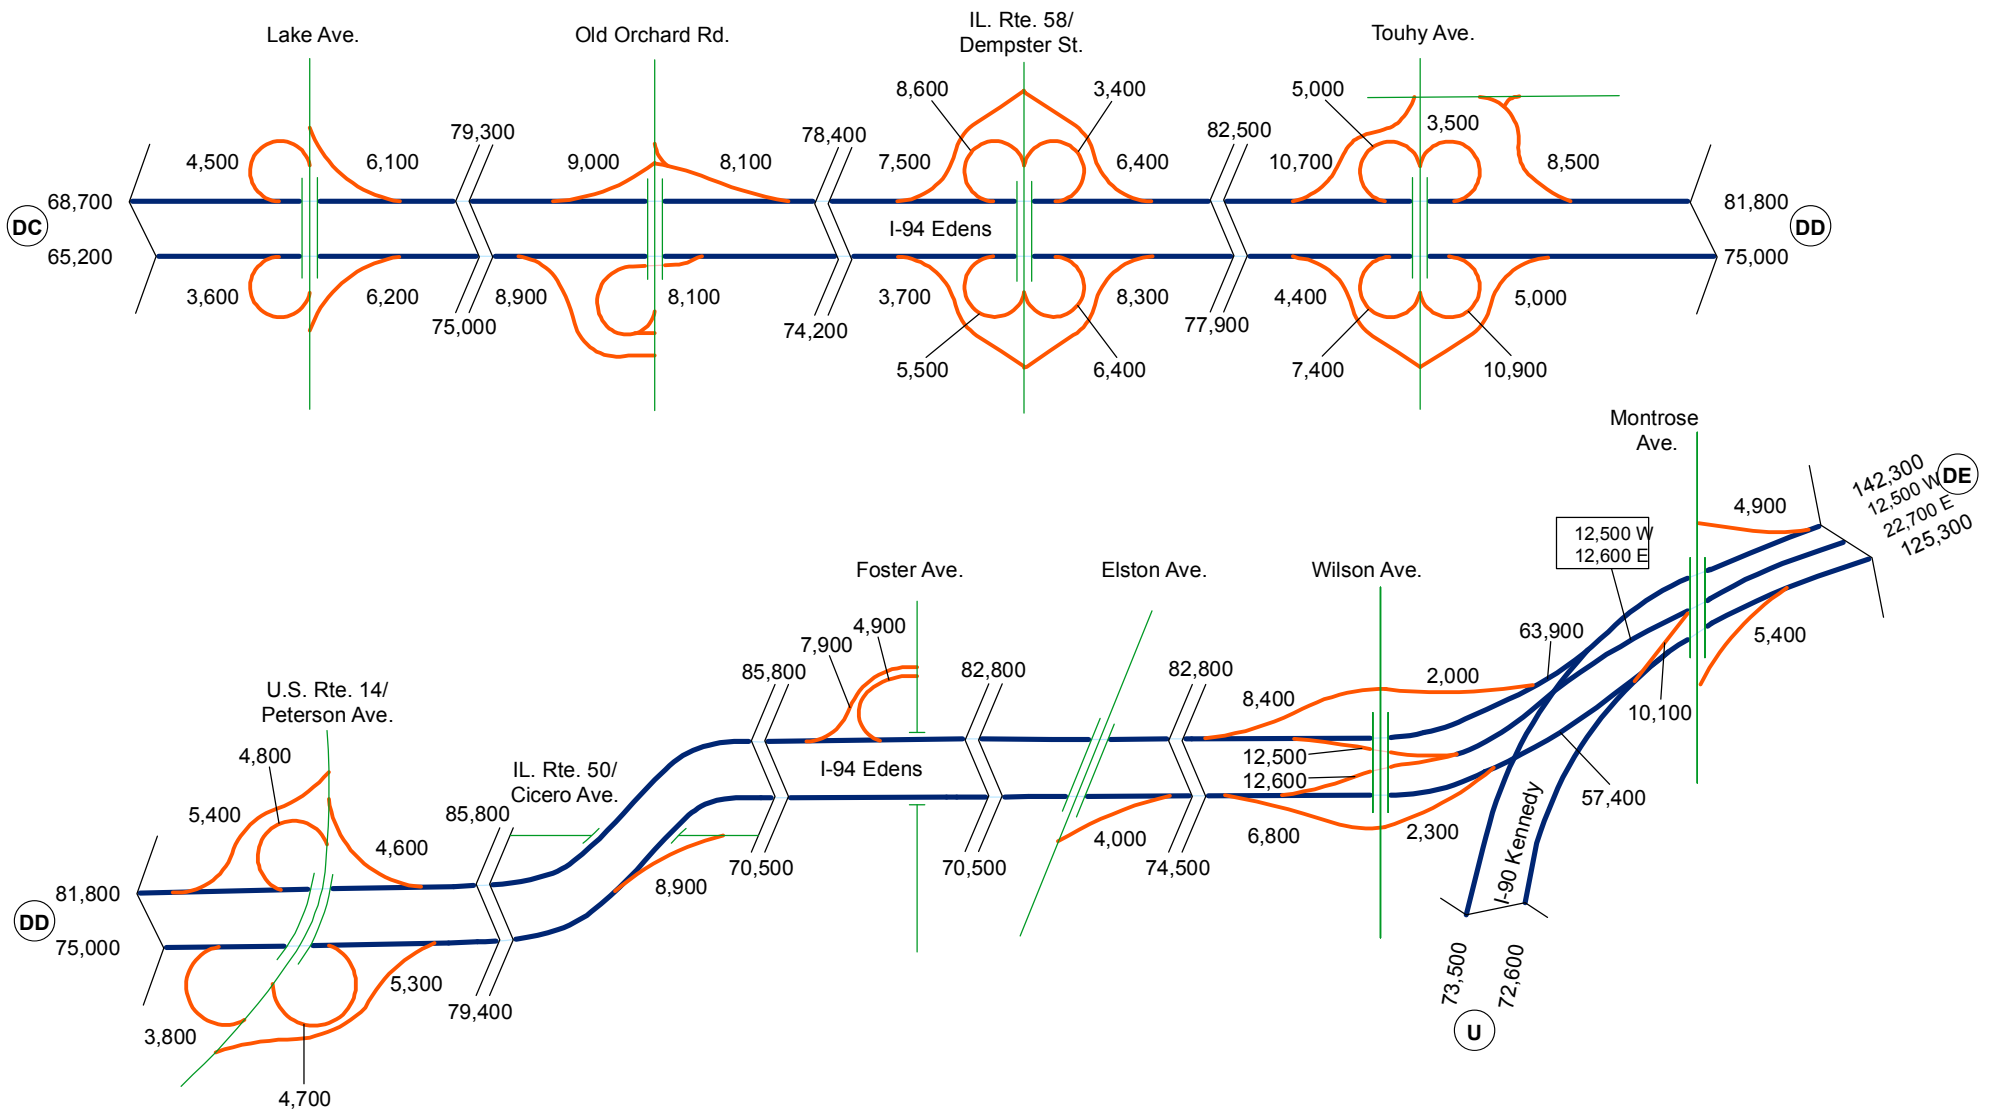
Lake Ave.

Old Orchard Rd.

IL. Rte. 58/ Dempster St.

Touhy Ave.

4,500
6,100
79,300
9,000
8,100
78,400
8,600
3,400
7,500
6,400
82,500
5,000
3,500
10,700
8,500

68,700
DC
65,200

I-94 Edens

81,800
DD
75,000

3,600
6,200
75,000
8,900
8,100
74,200
3,700
8,300
77,900
4,400
5,000
5,500
6,400
7,400
10,900

Montrose Ave.

142,300
12,500 W
22,700 E
125,300
DE

4,900
12,500 W
12,600 E

Foster Ave.

Elston Ave.

Wilson Ave.

63,900
5,400
4,900
7,900
85,800
82,800
82,800
2,000
8,400
10,100

U.S. Rte. 14/ Peterson Ave.

IL. Rte. 50/ Cicero Ave.

I-94 Edens

12,500
12,600
57,400

4,800
5,400
85,800
4,600
2,300
6,800
4,000
70,500
70,500
74,500
8,900

81,800
DD
75,000

I-90 Kennedy

5,300
79,400
3,800
4,700

73,500
72,600
U